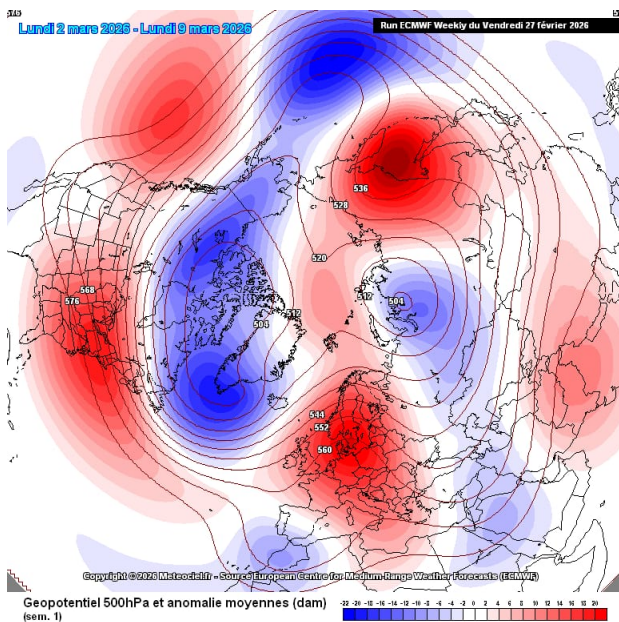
Lundi 2 mars 2026 - Lundi 9 mars 2026

Run ECMWF Weekly du Vendredi 27 février 2026

536
528
520
512
504
568
576
508
512
544
552
560

Copyright © 2026 Meteociel.fr - Source European Centre for Medium-Range Weather Forecasts (ECMWF)

Geopotentiel 500hPa et anomalie moyennes (dam)
(sem. 1)

-22 -20 -18 -16 -14 -12 -10 -8 -6 -4 -2 0 2 4 6 8 10 12 14 16 18 20